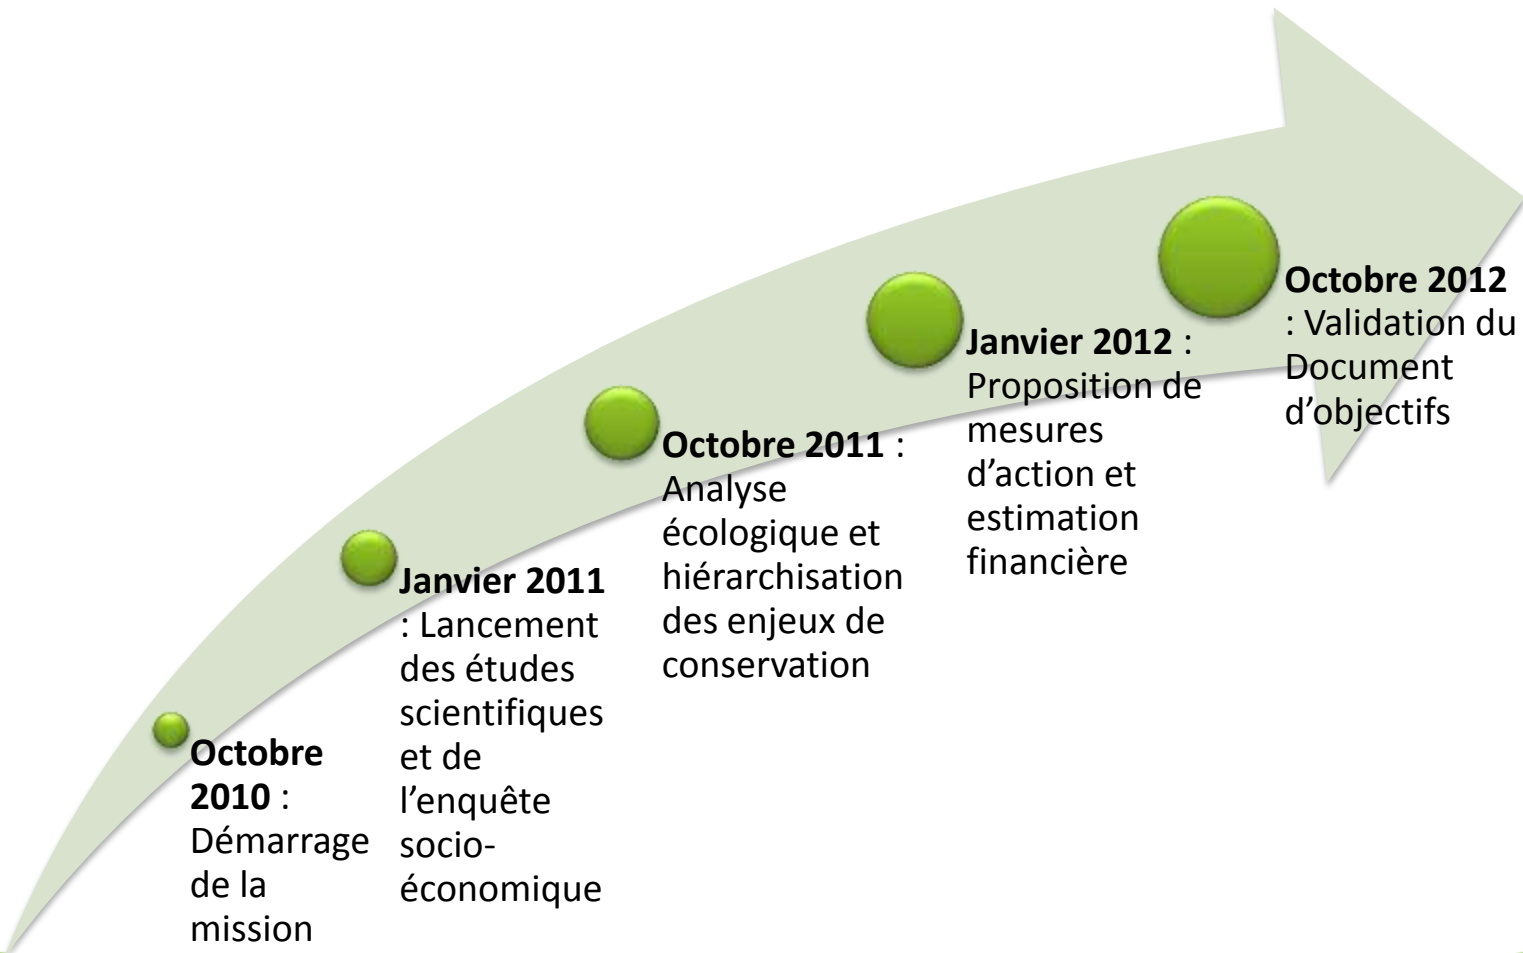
**Octobre 2010** : Démarrage de la mission

**Janvier 2011** : Lancement des études scientifiques et de l'enquête socio-économique

**Octobre 2011** : Analyse écologique et hiérarchisation des enjeux de conservation

**Janvier 2012** : Proposition de mesures d'action et estimation financière

**Octobre 2012** : Validation du Document d'objectifs